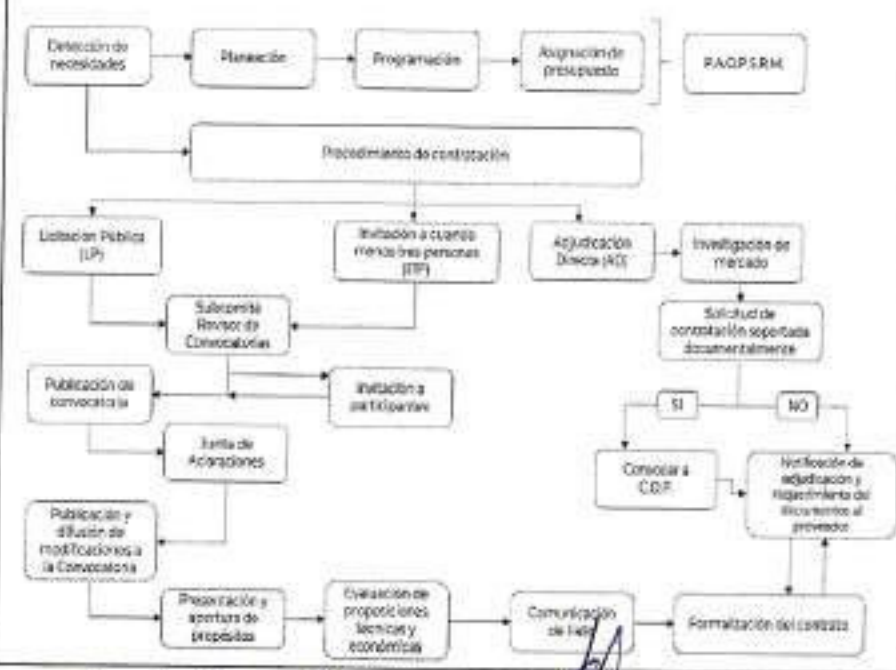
Detección de necesidades

Planeación

Programación

Asignación de presupuesto

P.A.O.P.S.R.M.

Procedimiento de contratación

Licitación Pública (LP)

Invitación a cuando menos tres personas (ITP)

Adjudicación Directa (AD)

Investigación de mercado

Subcomité Revisor de Convocatorias

Solicitud de contratación soportada documentalmente

Publicación de convocatoria

Invitación a participantes

SI

NO

Junta de Aclaraciones

Convocar a C.O.P.

Notificación de adjudicación y requerimiento del documentos al proveedor

Publicación y difusión de modificaciones a la Convocatoria

Presentación y apertura de propósitos

Evaluación de proposiciones técnicas y económicas

Comunicación de fallo

Formalización del contrato